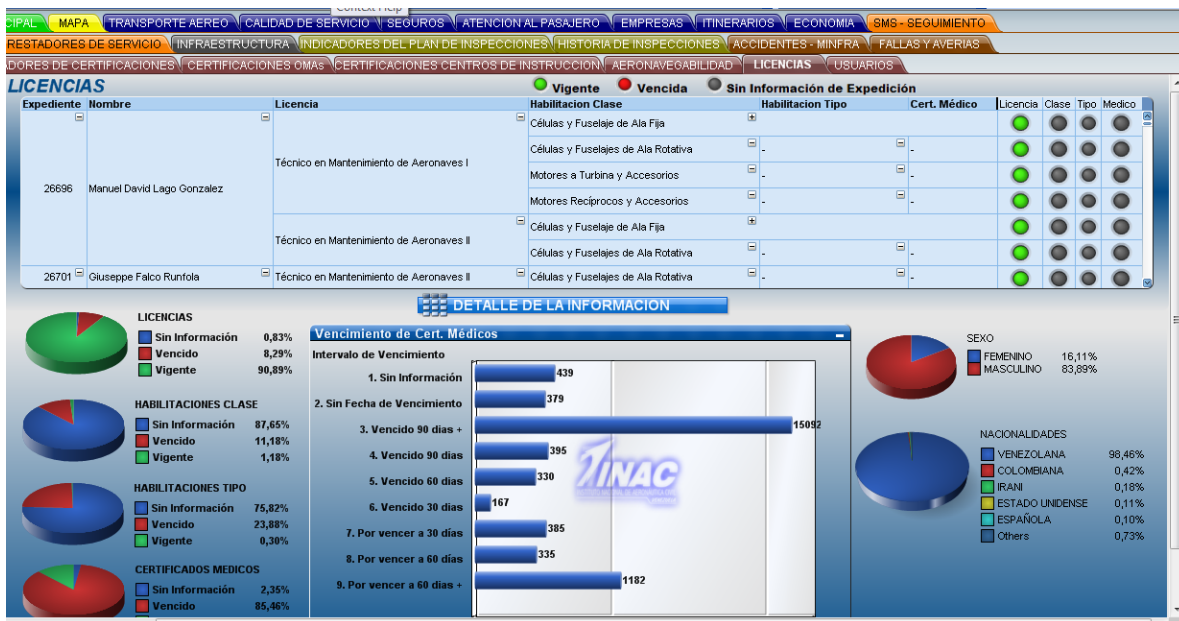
Context Help

CIPAL | MAPA | TRANSPORTE AEREO | CALIDAD DE SERVICIO | SEGUROS | ATENCION AL PASAJERO | EMPRESAS | ITINERARIOS | ECONOMIA | SMS - SEGUIMIENTO

RESTADORES DE SERVICIO | INFRAESTRUCTURA | INDICADORES DEL PLAN DE INSPECCIONES | HISTORIA DE INSPECCIONES | ACCIDENTES - MINFRA | FALLAS Y AVERIAS

ADORES DE CERTIFICACIONES | CERTIFICACIONES OMAs | CERTIFICACIONES CENTROS DE INSTRUCCION | AERONAVEGABILIDAD | LICENCIAS | USUARIOS

LICENCIAS

Vigente Vencida Sin Información de Expedición

| Expediente | Nombre | Licencia | Habilitacion Clase | Habilitacion Tipo | Cert. Médico | Licencia | Clase | Tipo | Medico |
|---|---|---|---|---|---|---|---|---|---|
| 26696 | Manuel David Lago Gonzalez | Técnico en Mantenimiento de Aeronaves I | Células y Fuselaje de Ala Fija | | | | | | |
| | | | Células y Fuselajes de Ala Rotativa | - | - | | | | |
| | | | Motores a Turbina y Accesorios | - | - | | | | |
| | | | Motores Recíprocos y Accesorios | - | - | | | | |
| | | Técnico en Mantenimiento de Aeronaves II | Células y Fuselaje de Ala Fija | | | | | | |
| | | | Células y Fuselajes de Ala Rotativa | - | - | | | | |
| 26701 | Giuseppe Falco Runfola | Técnico en Mantenimiento de Aeronaves II | Células y Fuselajes de Ala Rotativa | - | - | | | | |

DETALLE DE LA INFORMACION

LICENCIAS
Sin Información 0,83%
Vencido 8,29%
Vigente 90,89%

HABILITACIONES CLASE
Sin Información 87,65%
Vencido 11,18%
Vigente 1,18%

HABILITACIONES TIPO
Sin Información 75,82%
Vencido 23,88%
Vigente 0,30%

CERTIFICADOS MEDICOS
Sin Información 2,35%
Vencido 85,46%

Vencimiento de Cert. Médicos
Intervalo de Vencimiento
1. Sin Información 439
2. Sin Fecha de Vencimiento 379
3. Vencido 90 dias + 15092
4. Vencido 90 dias 395
5. Vencido 60 dias 330
6. Vencido 30 dias 167
7. Por vencer a 30 dias 385
8. Por vencer a 60 dias 335
9. Por vencer a 60 dias + 1182

INAC

SEXO
FEMENINO 16,11%
MASCULINO 83,89%

NACIONALIDADES
VENEZOLANA 98,46%
COLOMBIANA 0,42%
IRANI 0,18%
ESTADO UNIDENSE 0,11%
ESPAÑOLA 0,10%
Others 0,73%